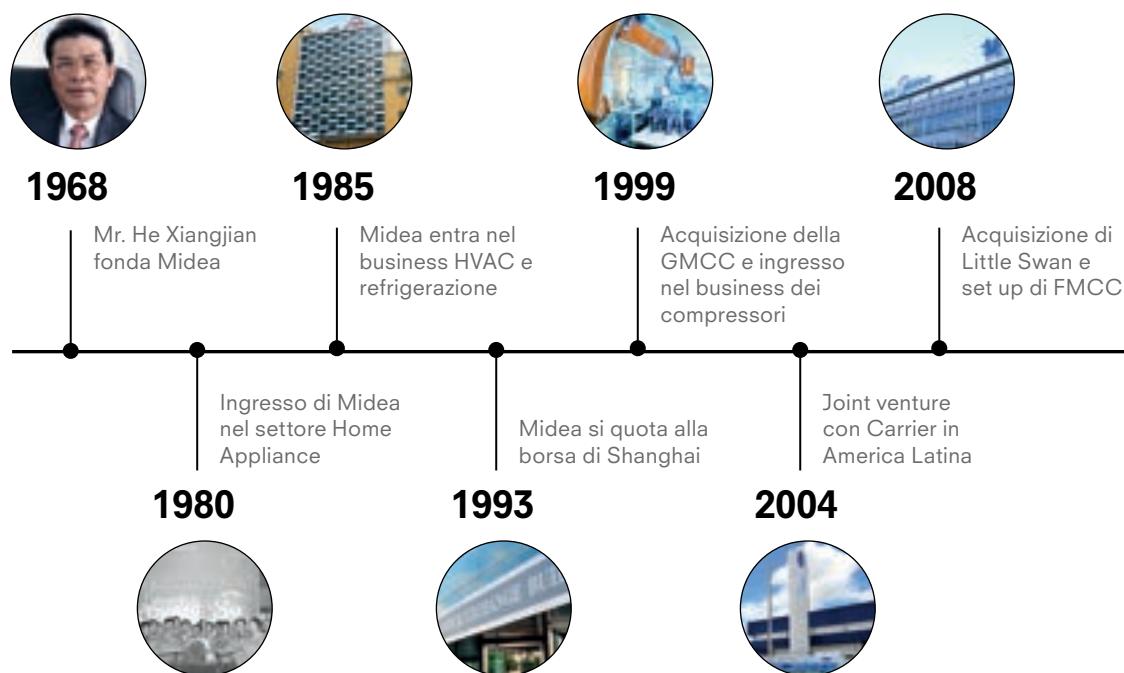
1968
Mr. He Xiangjian fonda Midea

1985
Midea entra nel business HVAC e refrigerazione

1999
Acquisizione della GMCC e ingresso nel business dei compressori

2008
Acquisizione di Little Swan e set up di FMCC

Ingresso di Midea nel settore Home Appliance
1980

Midea si quota alla borsa di Shanghai
1993

Joint venture con Carrier in America Latina
2004